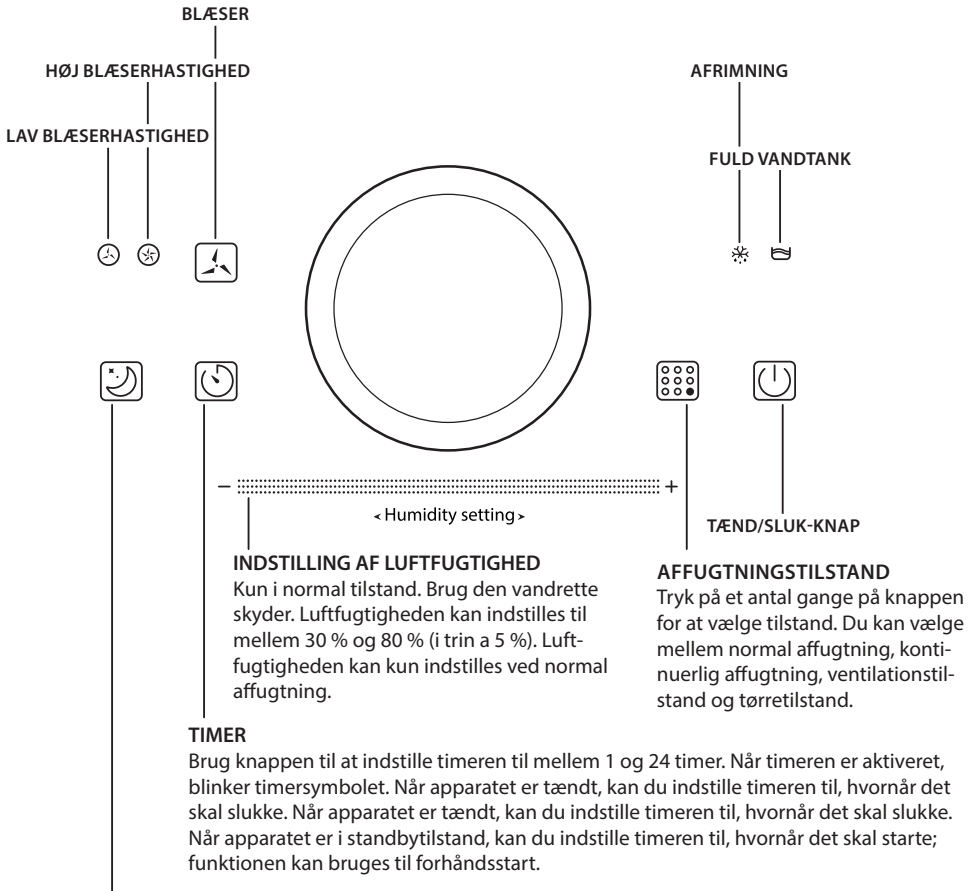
BLÆSER

HØJ BLÆSERHASTIGHED

LAV BLÆSERHASTIGHED

AFRIMNING

FULD VANDTANK

– +

‹ Humidity setting ›

TÆND/SLUK-KNAP

INDSTILLING AF LUFTFUGTIGHED
Kun i normal tilstand. Brug den vandrette skyder. Luftfugtigheden kan indstilles til mellem 30 % og 80 % (i trin a 5 %). Luftfugtigheden kan kun indstilles ved normal affugtning.

AFFUGTNINGSTILSTAND
Tryk på et antal gange på knappen for at vælge tilstand. Du kan vælge mellem normal affugtning, kontinuerlig affugtning, ventilationstilstand og tørretilstand.

TIMER
Brug knappen til at indstille timeren til mellem 1 og 24 timer. Når timeren er aktiveret, blinker timersymbolet. Når apparatet er tændt, kan du indstille timeren til, hvornår det skal slukke. Når apparatet er tændt, kan du indstille timeren til, hvornår det skal slukke. Når apparatet er i standbytilstand, kan du indstille timeren til, hvornår det skal starte; funktionen kan bruges til forhåndsstart.